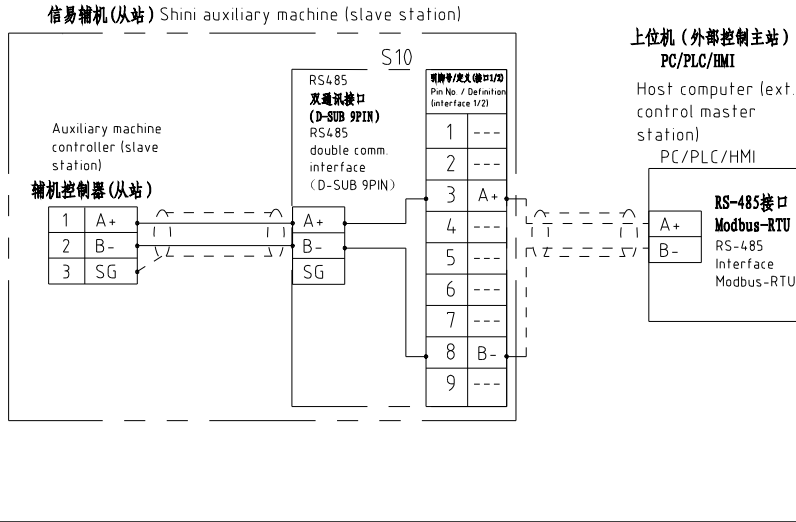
信易辅机(从站) Shini auxiliary machine (slave station)

S10

RS485
双通讯接口
(D-SUB 9PIN)
RS485
double comm.
interface
(D-SUB 9PIN)

引脚号/定义(接口1/2)
Pin No. / Definition (interface 1/2)

| | |
|---|---|
| 1 | --- |
| 2 | --- |
| 3 | A+ |
| 4 | --- |
| 5 | --- |
| 6 | --- |
| 7 | --- |
| 8 | B- |
| 9 | --- |

Auxiliary machine controller (slave station)
辅机控制器(从站)

| | |
|---|---|
| 1 | A+ |
| 2 | B- |
| 3 | SG |

A+
B-
SG

上位机(外部控制主站)
PC/PLC/HMI
Host computer (ext. control master station)
PC/PLC/HMI

A+
B-
RS-485接口
Modbus-RTU
RS-485
Interface
Modbus-RTU